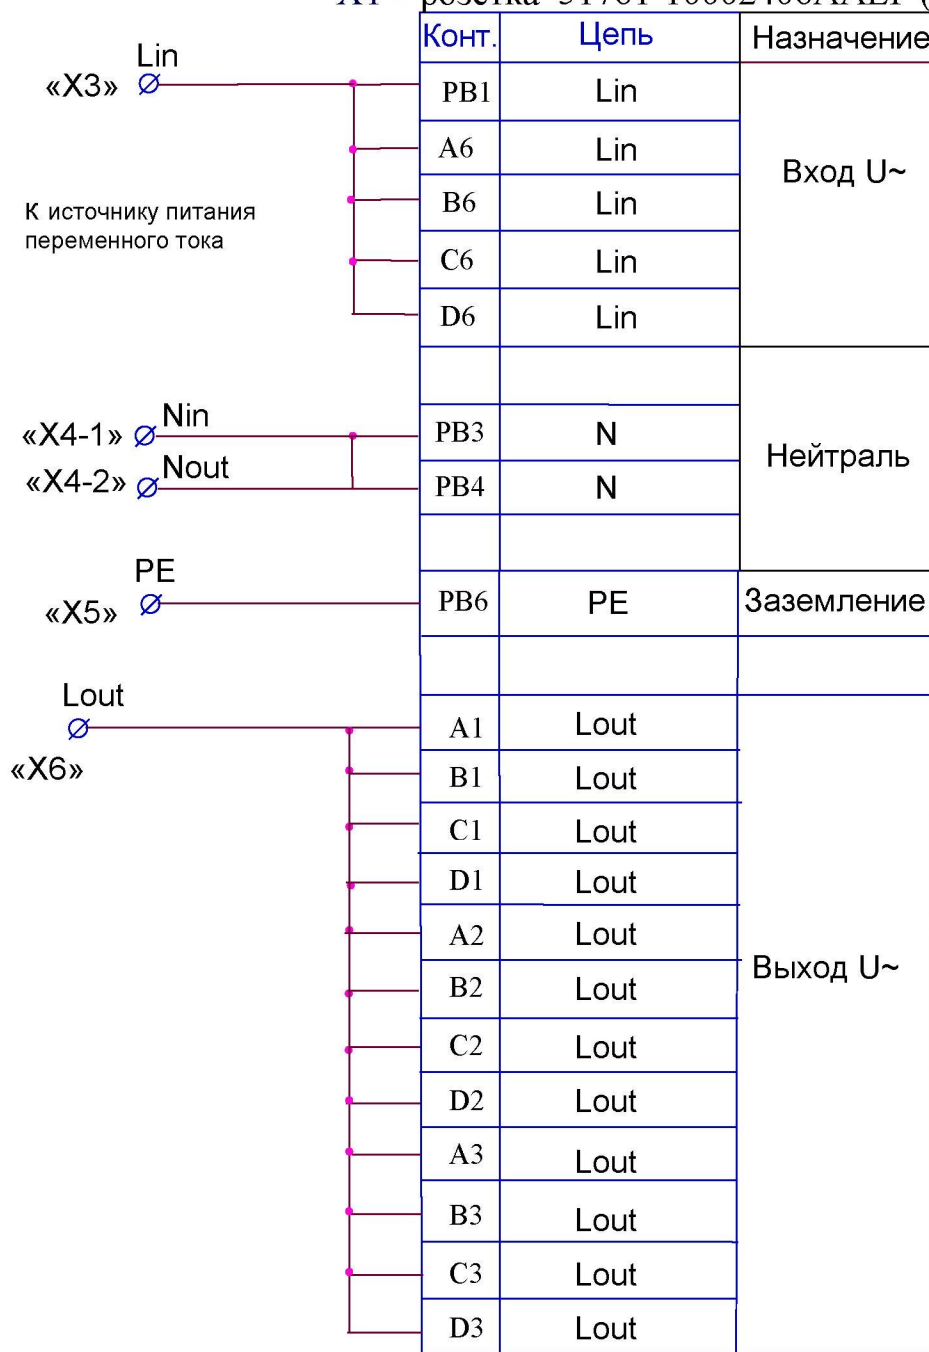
X1 – розетка 51701-10002406AAELF ([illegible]

Lin
«X3»

К источнику питания переменного тока

«X4-1» Nin
«X4-2» Nout

PE
«X5»

Lout
«X6»

| Конт. | Цепь | Назначение |
|---|---|---|
| PB1 | Lin | Вход U~ |
| A6 | Lin | |
| B6 | Lin | |
| C6 | Lin | |
| D6 | Lin | |
| | | Нейтраль |
| PB3 | N | |
| PB4 | N | |
| | | |
| PB6 | PE | Заземление |
| | | |
| A1 | Lout | Выход U~ |
| B1 | Lout | |
| C1 | Lout | |
| D1 | Lout | |
| A2 | Lout | |
| B2 | Lout | |
| C2 | Lout | |
| D2 | Lout | |
| A3 | Lout | |
| B3 | Lout | |
| C3 | Lout | |
| D3 | Lout | |